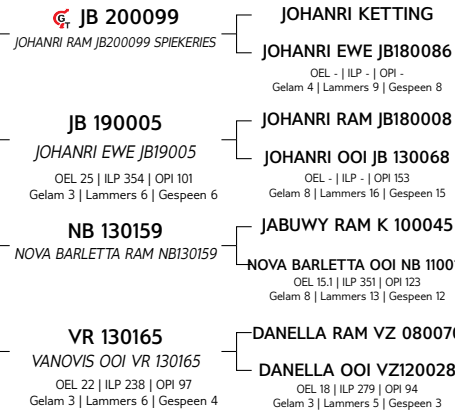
JB 200099
JOHANRI RAM JB200099 SPIEKERIES

JOHANRI KETTING

JOHANRI EWE JB180086
OEL - | ILP - | OPI -
Gelam 4 | Lammers 9 | Gespeen 8

JB 190005
JOHANRI EWE JB19005
OEL 25 | ILP 354 | OPI 101
Gelam 3 | Lammers 6 | Gespeen 6

JOHANRI RAM JB180008

JOHANRI OOI JB 130068
OEL - | ILP - | OPI 153
Gelam 8 | Lammers 16 | Gespeen 15

NB 130159
NOVA BARLETTA RAM NB130159

JABUWY RAM K 100045

NOVA BARLETTA OOI NB 1100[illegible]
OEL 15.1 | ILP 351 | OPI 123
Gelam 8 | Lammers 13 | Gespeen 12

VR 130165
VANOVIS OOI VR 130165
OEL 22 | ILP 238 | OPI 97
Gelam 3 | Lammers 6 | Gespeen 4

DANELLA RAM VZ 08007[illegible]

DANELLA OOI VZ120028
OEL 18 | ILP 279 | OPI 94
Gelam 3 | Lammers 5 | Gespeen 3